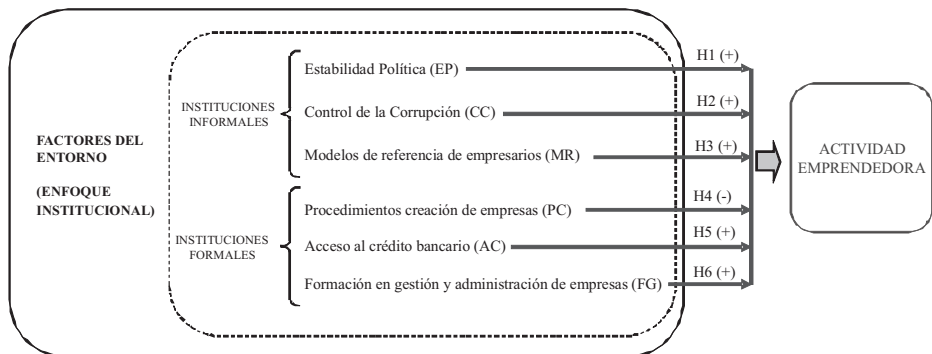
FACTORES DEL ENTORNO

(ENFOQUE INSTITUCIONAL)

INSTITUCIONES INFORMALES

Estabilidad Política (EP)

Control de la Corrupción (CC)

Modelos de referencia de empresarios (MR)

INSTITUCIONES FORMALES

Procedimientos creación de empresas (PC)

Acceso al crédito bancario (AC)

Formación en gestión y administración de empresas (FG)

H1 (+)

H2 (+)

H3 (+)

H4 (-)

H5 (+)

H6 (+)

ACTIVIDAD EMPRENDEDORA